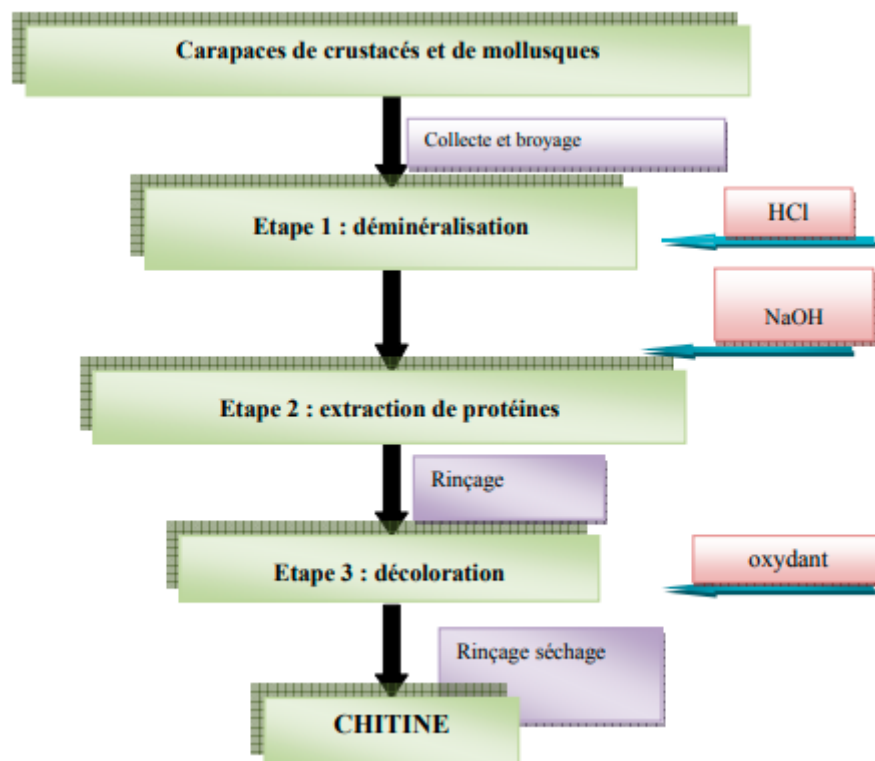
Carapaces de crustacés et de mollusques

Collecte et broyage

Etape 1 : déminéralisation

HCl

NaOH

Etape 2 : extraction de protéines

Rinçage

Etape 3 : décoloration

oxydant

Rinçage séchage

CHITINE